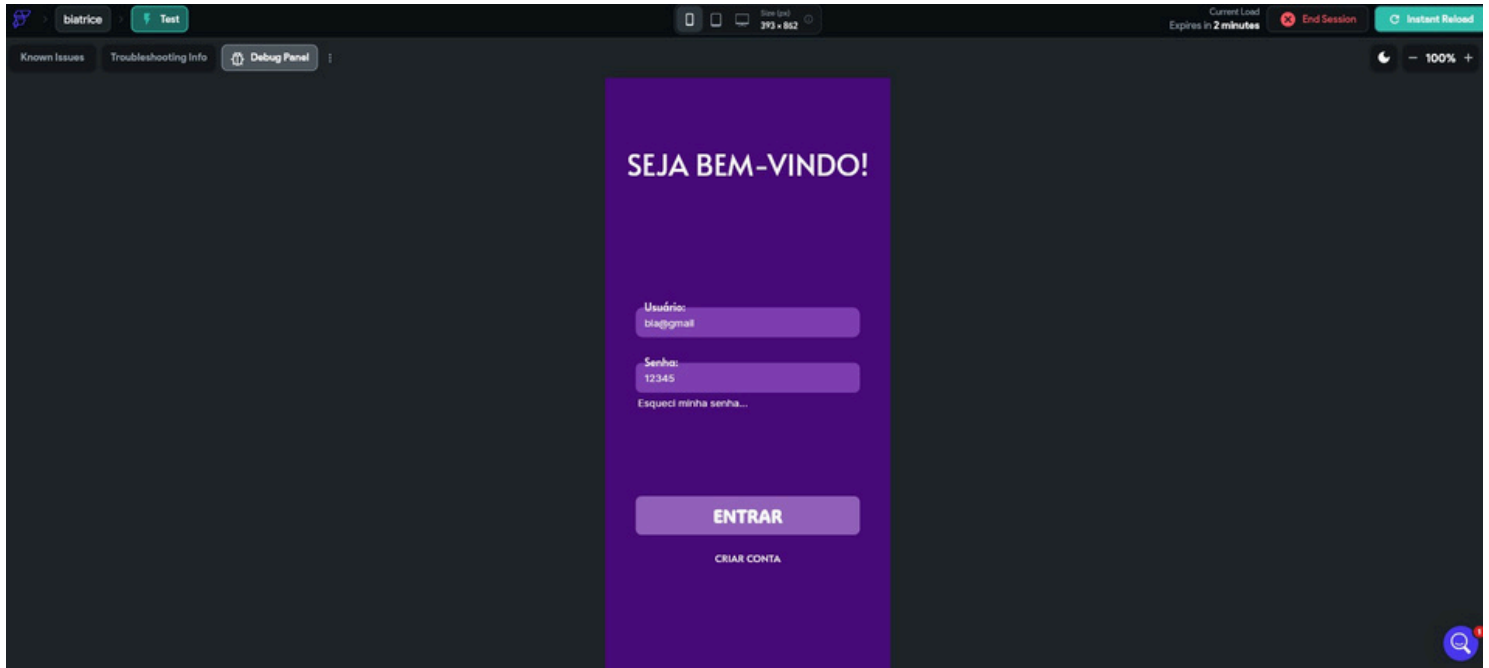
biatrice > Test

Size (px) 393 × 862

Current Load
Expires in 2 minutes

End Session

Instant Reload

Known Issues

Troubleshooting Info

Debug Panel

− 100% +

SEJA BEM-VINDO!

Usuário:
bia@gmail

Senha:
12345

Esqueci minha senha...

ENTRAR

CRIAR CONTA

1